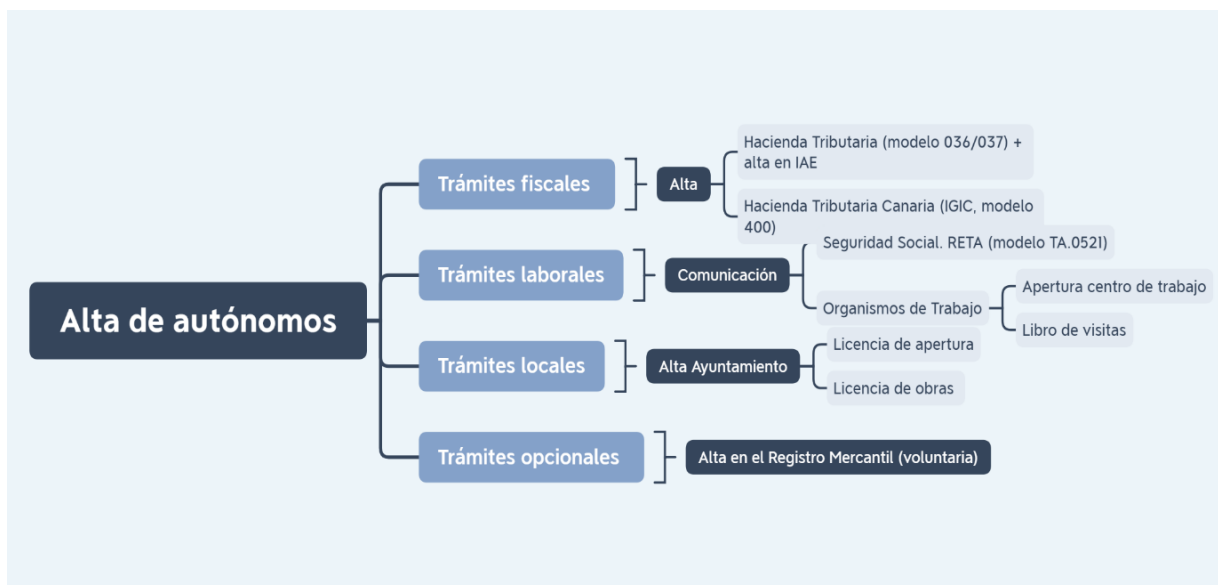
Alta de autónomos

Trámites fiscales

Alta

Hacienda Tributaria (modelo 036/037) + alta en IAE

Hacienda Tributaria Canaria (IGIC, modelo 400)

Trámites laborales

Comunicación

Seguridad Social. RETA (modelo TA.0521)

Organismos de Trabajo

Apertura centro de trabajo

Libro de visitas

Trámites locales

Alta Ayuntamiento

Licencia de apertura

Licencia de obras

Trámites opcionales

Alta en el Registro Mercantil (voluntaria)